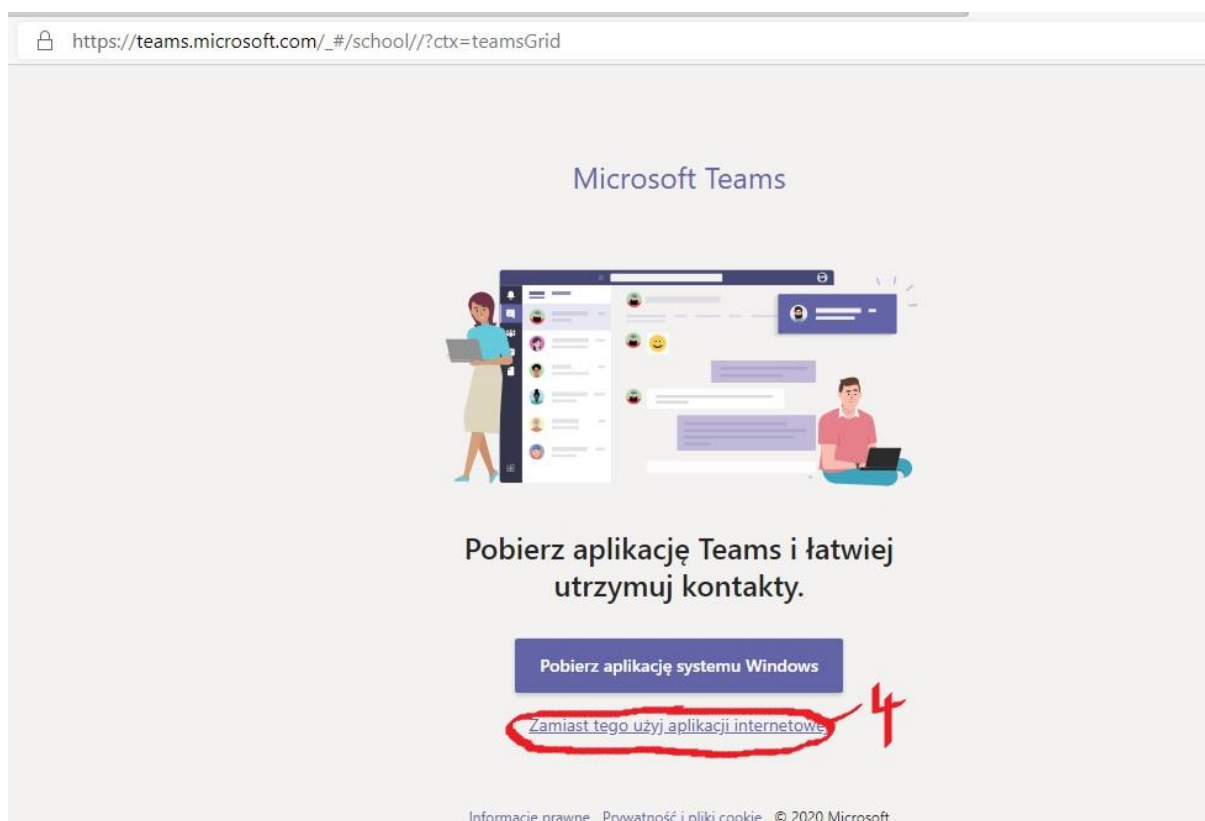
https://teams.microsoft.com/_#/school//?ctx=teamsGrid

Microsoft Teams

Pobierz aplikację Teams i łatwiej utrzymuj kontakty.

Pobierz aplikację systemu Windows

Zamiast tego użyj aplikacji internetowej

4

Informacje prawne Prywatność i pliki cookie © 2020 Microsoft